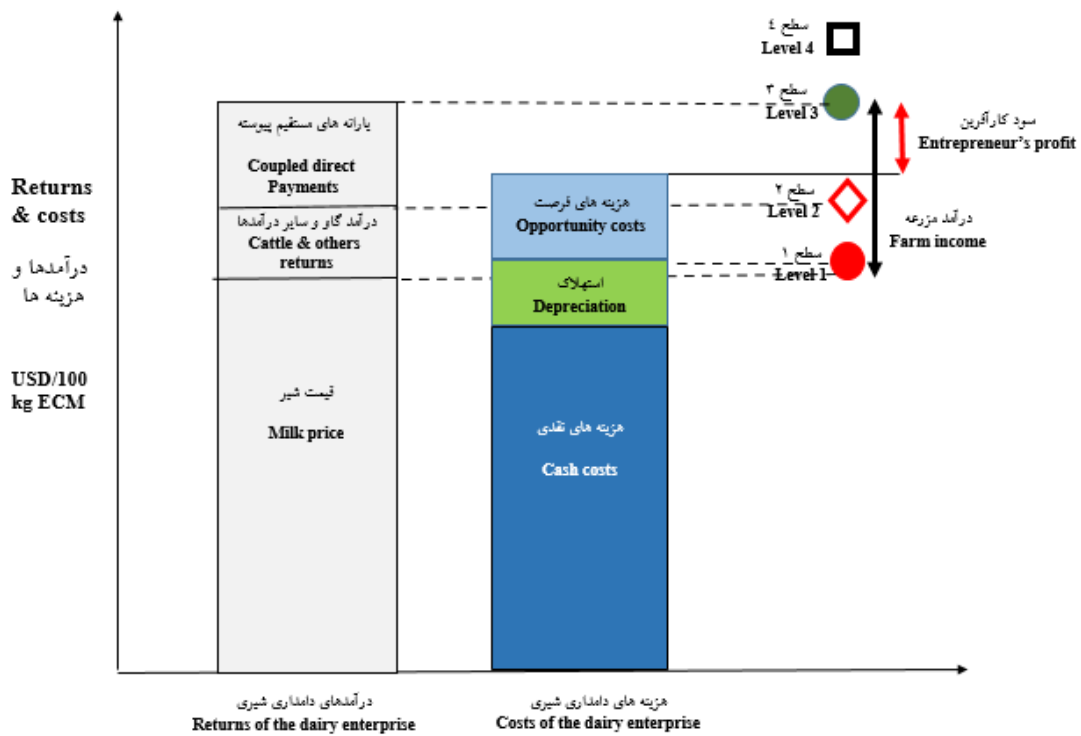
سطح ۴
Level 4

سطح ۳
Level 3

سود کارآفرین
Entrepreneur's profit

Returns & costs

درآمدها و هزینه ها

USD/100 kg ECM

یارانه های مستقیم پیوسته
Coupled direct Payments

درآمد گاو و سایر درآمدها
Cattle & others returns

قیمت شیر
Milk price

هزینه های فرصت
Opportunity costs

سطح ۲
Level 2

درآمد مزرعه
Farm income

استهلاک
Depreciation

سطح ۱
Level 1

هزینه های نقدی
Cash costs

درآمدهای دامداری شیری
Returns of the dairy enterprise

هزینه های دامداری شیری
Costs of the dairy enterprise